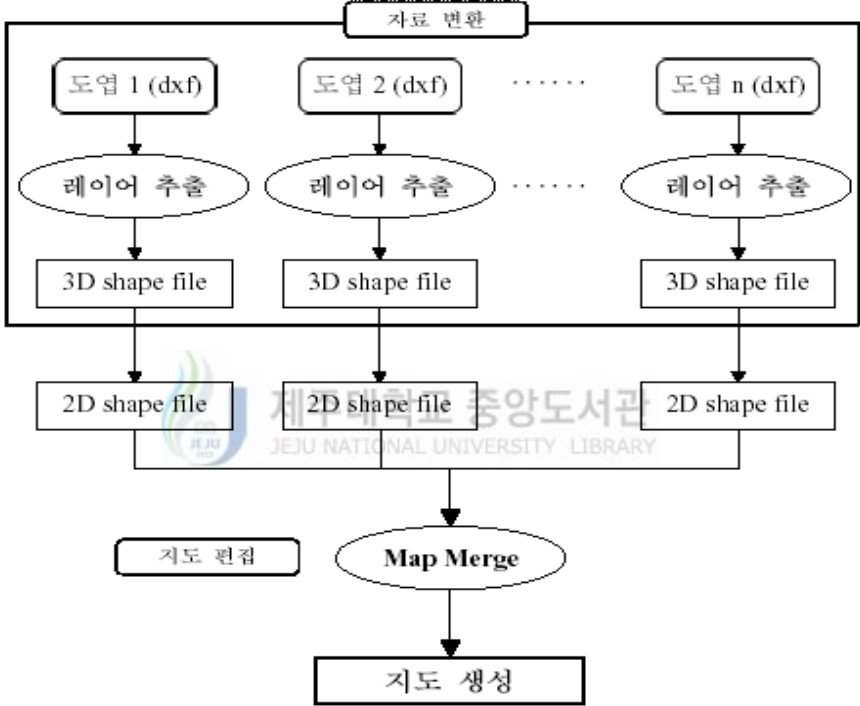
자료 변환

도엽 1 (dxf)

도엽 2 (dxf)

· · · · · ·

도엽 n (dxf)

레이어 추출

레이어 추출

· · · · · ·

레이어 추출

3D shape file

3D shape file

3D shape file

2D shape file

2D shape file

2D shape file

제주대학교 중앙도서관
JEJU NATIONAL UNIVERSITY LIBRARY

JEJU

지도 편집

Map Merge

지도 생성